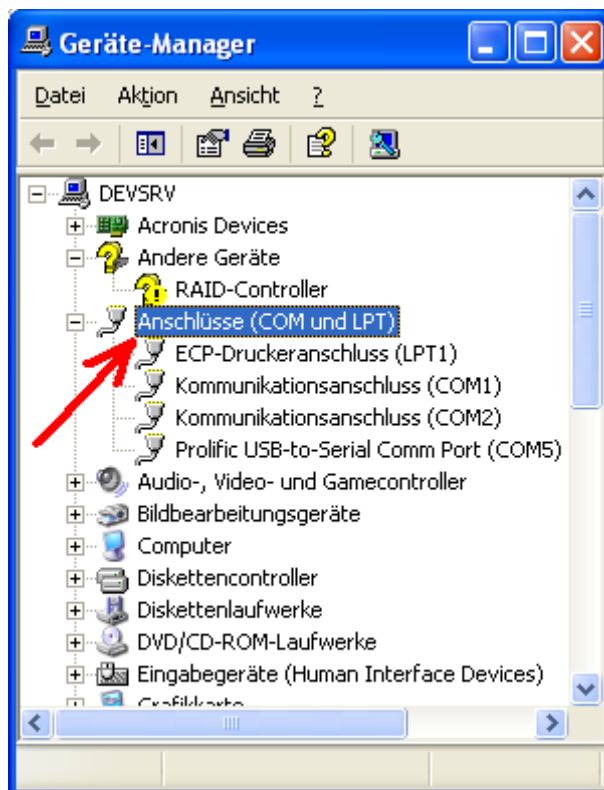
Geräte-Manager

Datei Aktion Ansicht ?

DEVSRV
Acronis Devices
Andere Geräte
RAID-Controller
Anschlüsse (COM und LPT)
ECP-Druckeranschluss (LPT1)
Kommunikationsanschluss (COM1)
Kommunikationsanschluss (COM2)
Prolific USB-to-Serial Comm Port (COM5)
Audio-, Video- und Gamecontroller
Bildbearbeitungsgeräte
Computer
Diskettencontroller
Diskettenlaufwerke
DVD/CD-ROM-Laufwerke
Eingabegeräte (Human Interface Devices)
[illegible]